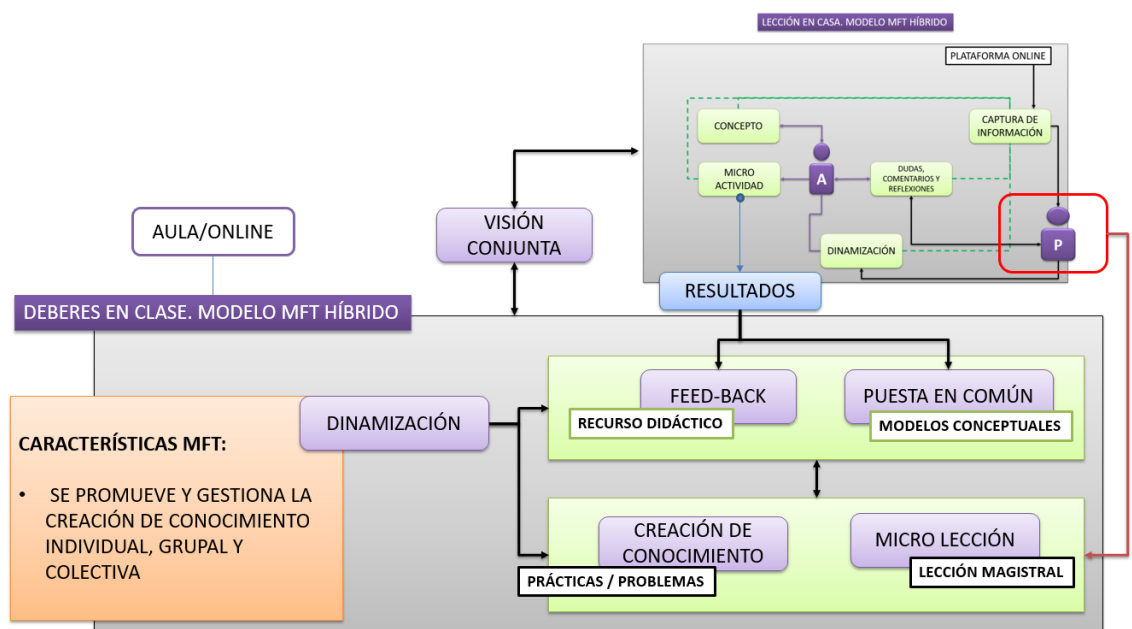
LECCIÓN EN CASA. MODELO MFT HÍBRIDO

PLATAFORMA ONLINE

CONCEPTO

CAPTURA DE INFORMACIÓN

MICRO ACTIVIDAD

A

DUDAS, COMENTARIOS Y REFLEXIONES

P

DINAMIZACIÓN

AULA/ONLINE

VISIÓN CONJUNTA

RESULTADOS

DEBERES EN CLASE. MODELO MFT HÍBRIDO

FEED-BACK

RECURSO DIDÁCTICO

PUESTA EN COMÚN

MODELOS CONCEPTUALES

DINAMIZACIÓN

CARACTERÍSTICAS MFT:

• SE PROMUEVE Y GESTIONA LA CREACIÓN DE CONOCIMIENTO INDIVIDUAL, GRUPAL Y COLECTIVA

CREACIÓN DE CONOCIMIENTO

PRÁCTICAS / PROBLEMAS

MICRO LECCIÓN

LECCIÓN MAGISTRAL